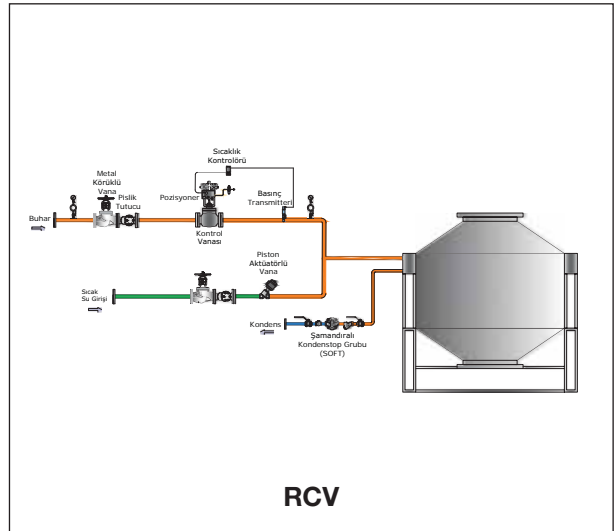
Sıcaklık Kontrolörü

Metal Körüklü Vana

Pislik Tutucu

Pozisyoner

Basınç Transmitteri

Buhar

Kontrol Vanası

Piston Aktüatörlü Vana

Sıcak Su Girişi

Kondens

Şamandıralı Kondenstop Grubu (SOFT)

RCV